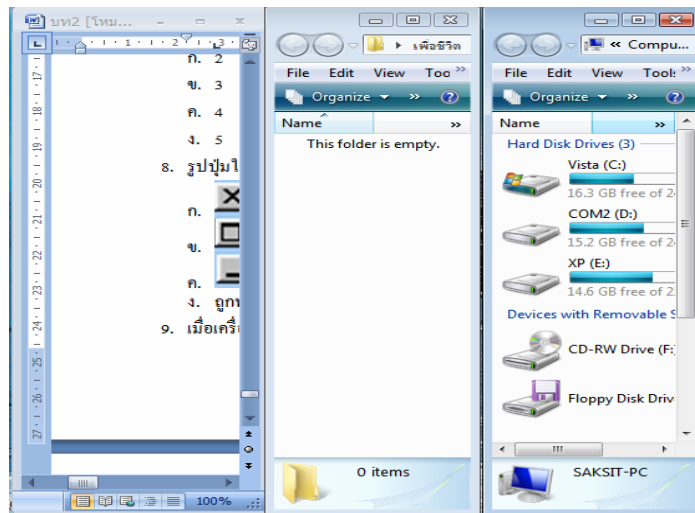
บท2 [โหม...

ก. 2

ข. 3

ค. 4

ง. 5

8. รูปปุ่มใ

ก.

ข.

ค.

ง. ถูกท

9. เมื่อเครื่

100%

เพื่อชีวิต

File Edit View Too

Organize

Name

This folder is empty.

0 items

« Compu...

File Edit View Tools

Organize

Name

Hard Disk Drives (3)

Vista (C:)

16.3 GB free of 2

COM2 (D:)

15.2 GB free of 2

XP (E:)

14.6 GB free of 2

Devices with Removable S

CD-RW Drive (F:)

Floppy Disk Driv

SAKSIT-PC